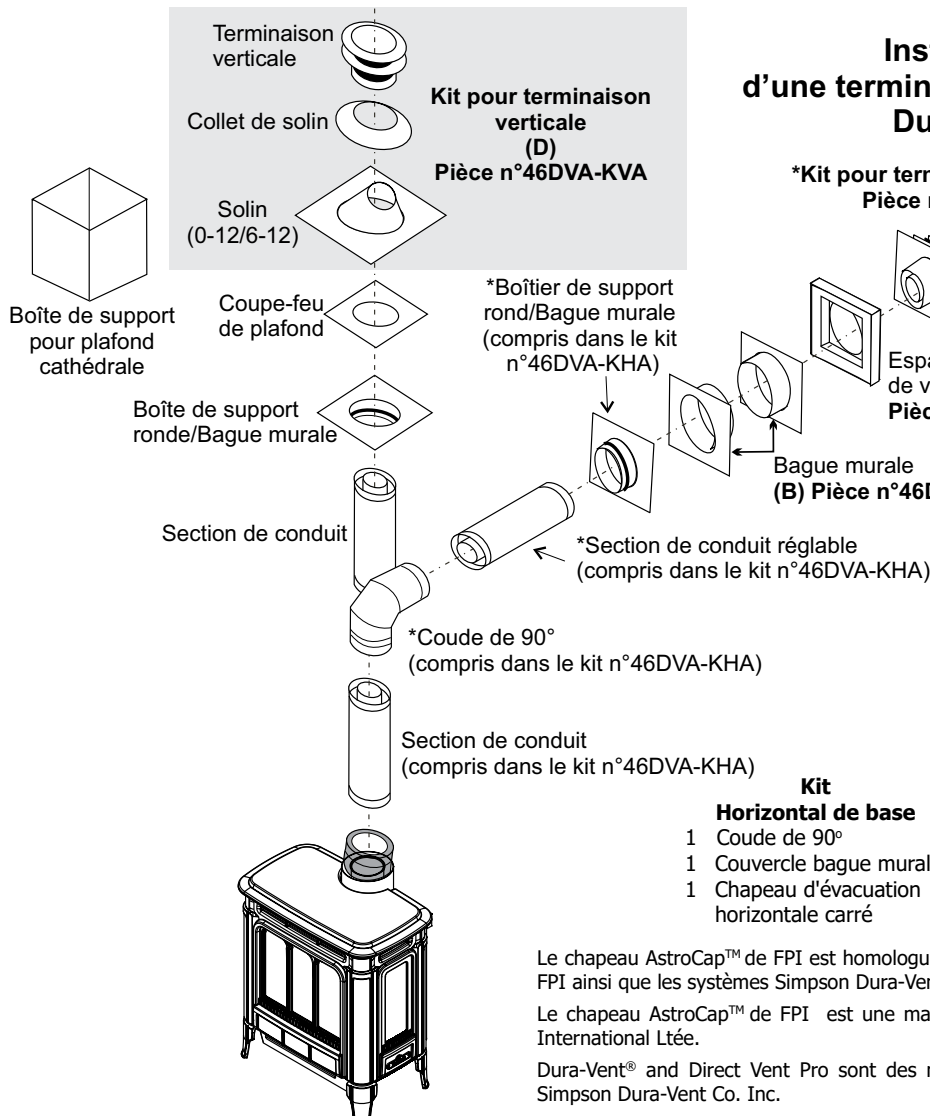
Terminaison verticale

Collet de solin

Kit pour terminaison verticale (D) Pièce n°46DVA-KVA

Solin (0-12/6-12)

Boîte de support pour plafond cathédrale

Coupe-feu de plafond

Boîte de support ronde/Bague murale

*Boîtier de support rond/Bague murale (compris dans le kit n°46DVA-KHA)

Section de conduit

*Section de conduit réglable (compris dans le kit n°46DVA-KHA)

*Coude de 90° (compris dans le kit n°46DVA-KHA)

Section de conduit (compris dans le kit n°46DVA-KHA)

Inst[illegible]
d'une termin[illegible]
Du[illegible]

*Kit pour term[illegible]
Pièce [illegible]

Espa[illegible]
de v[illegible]
Pièc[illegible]

Bague murale
(B) Pièce n°46D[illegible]

Kit
Horizontal de base
1 Coude de 90°
1 Couvercle bague mural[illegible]
1 Chapeau d'évacuation horizontale carré

Le chapeau AstroCap™ de FPI est homologu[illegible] FPI ainsi que les systèmes Simpson Dura-Ver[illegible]

Le chapeau AstroCap™ de FPI est une ma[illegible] International Ltée.

Dura-Vent® and Direct Vent Pro sont des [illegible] Simpson Dura-Vent Co. Inc.